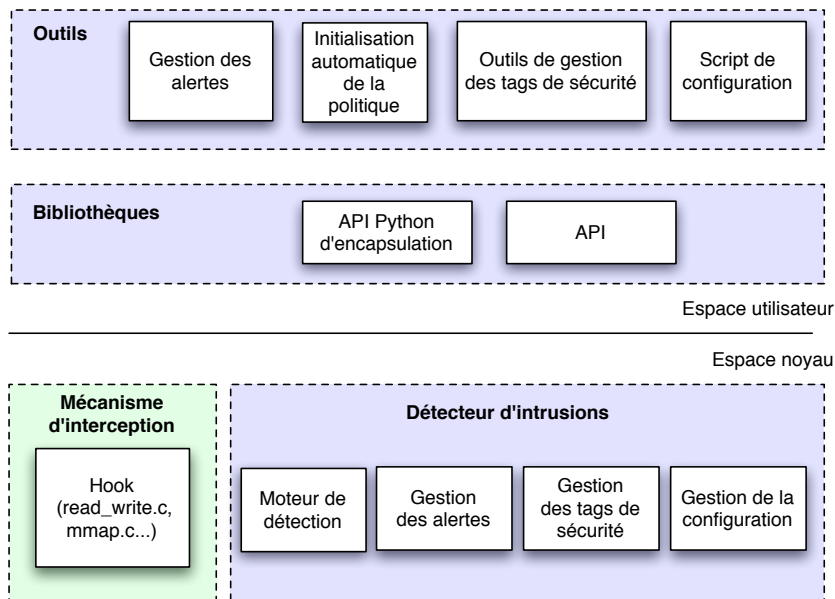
Outils

Gestion des alertes

Initialisation automatique de la politique

Outils de gestion des tags de sécurité

Script de configuration

Bibliothèques

API Python d'encapsulation

API

Espace utilisateur

Espace noyau

Mécanisme d'interception

Hook (read_write.c, mmap.c...)

Détecteur d'intrusions

Moteur de détection

Gestion des alertes

Gestion des tags de sécurité

Gestion de la configuration